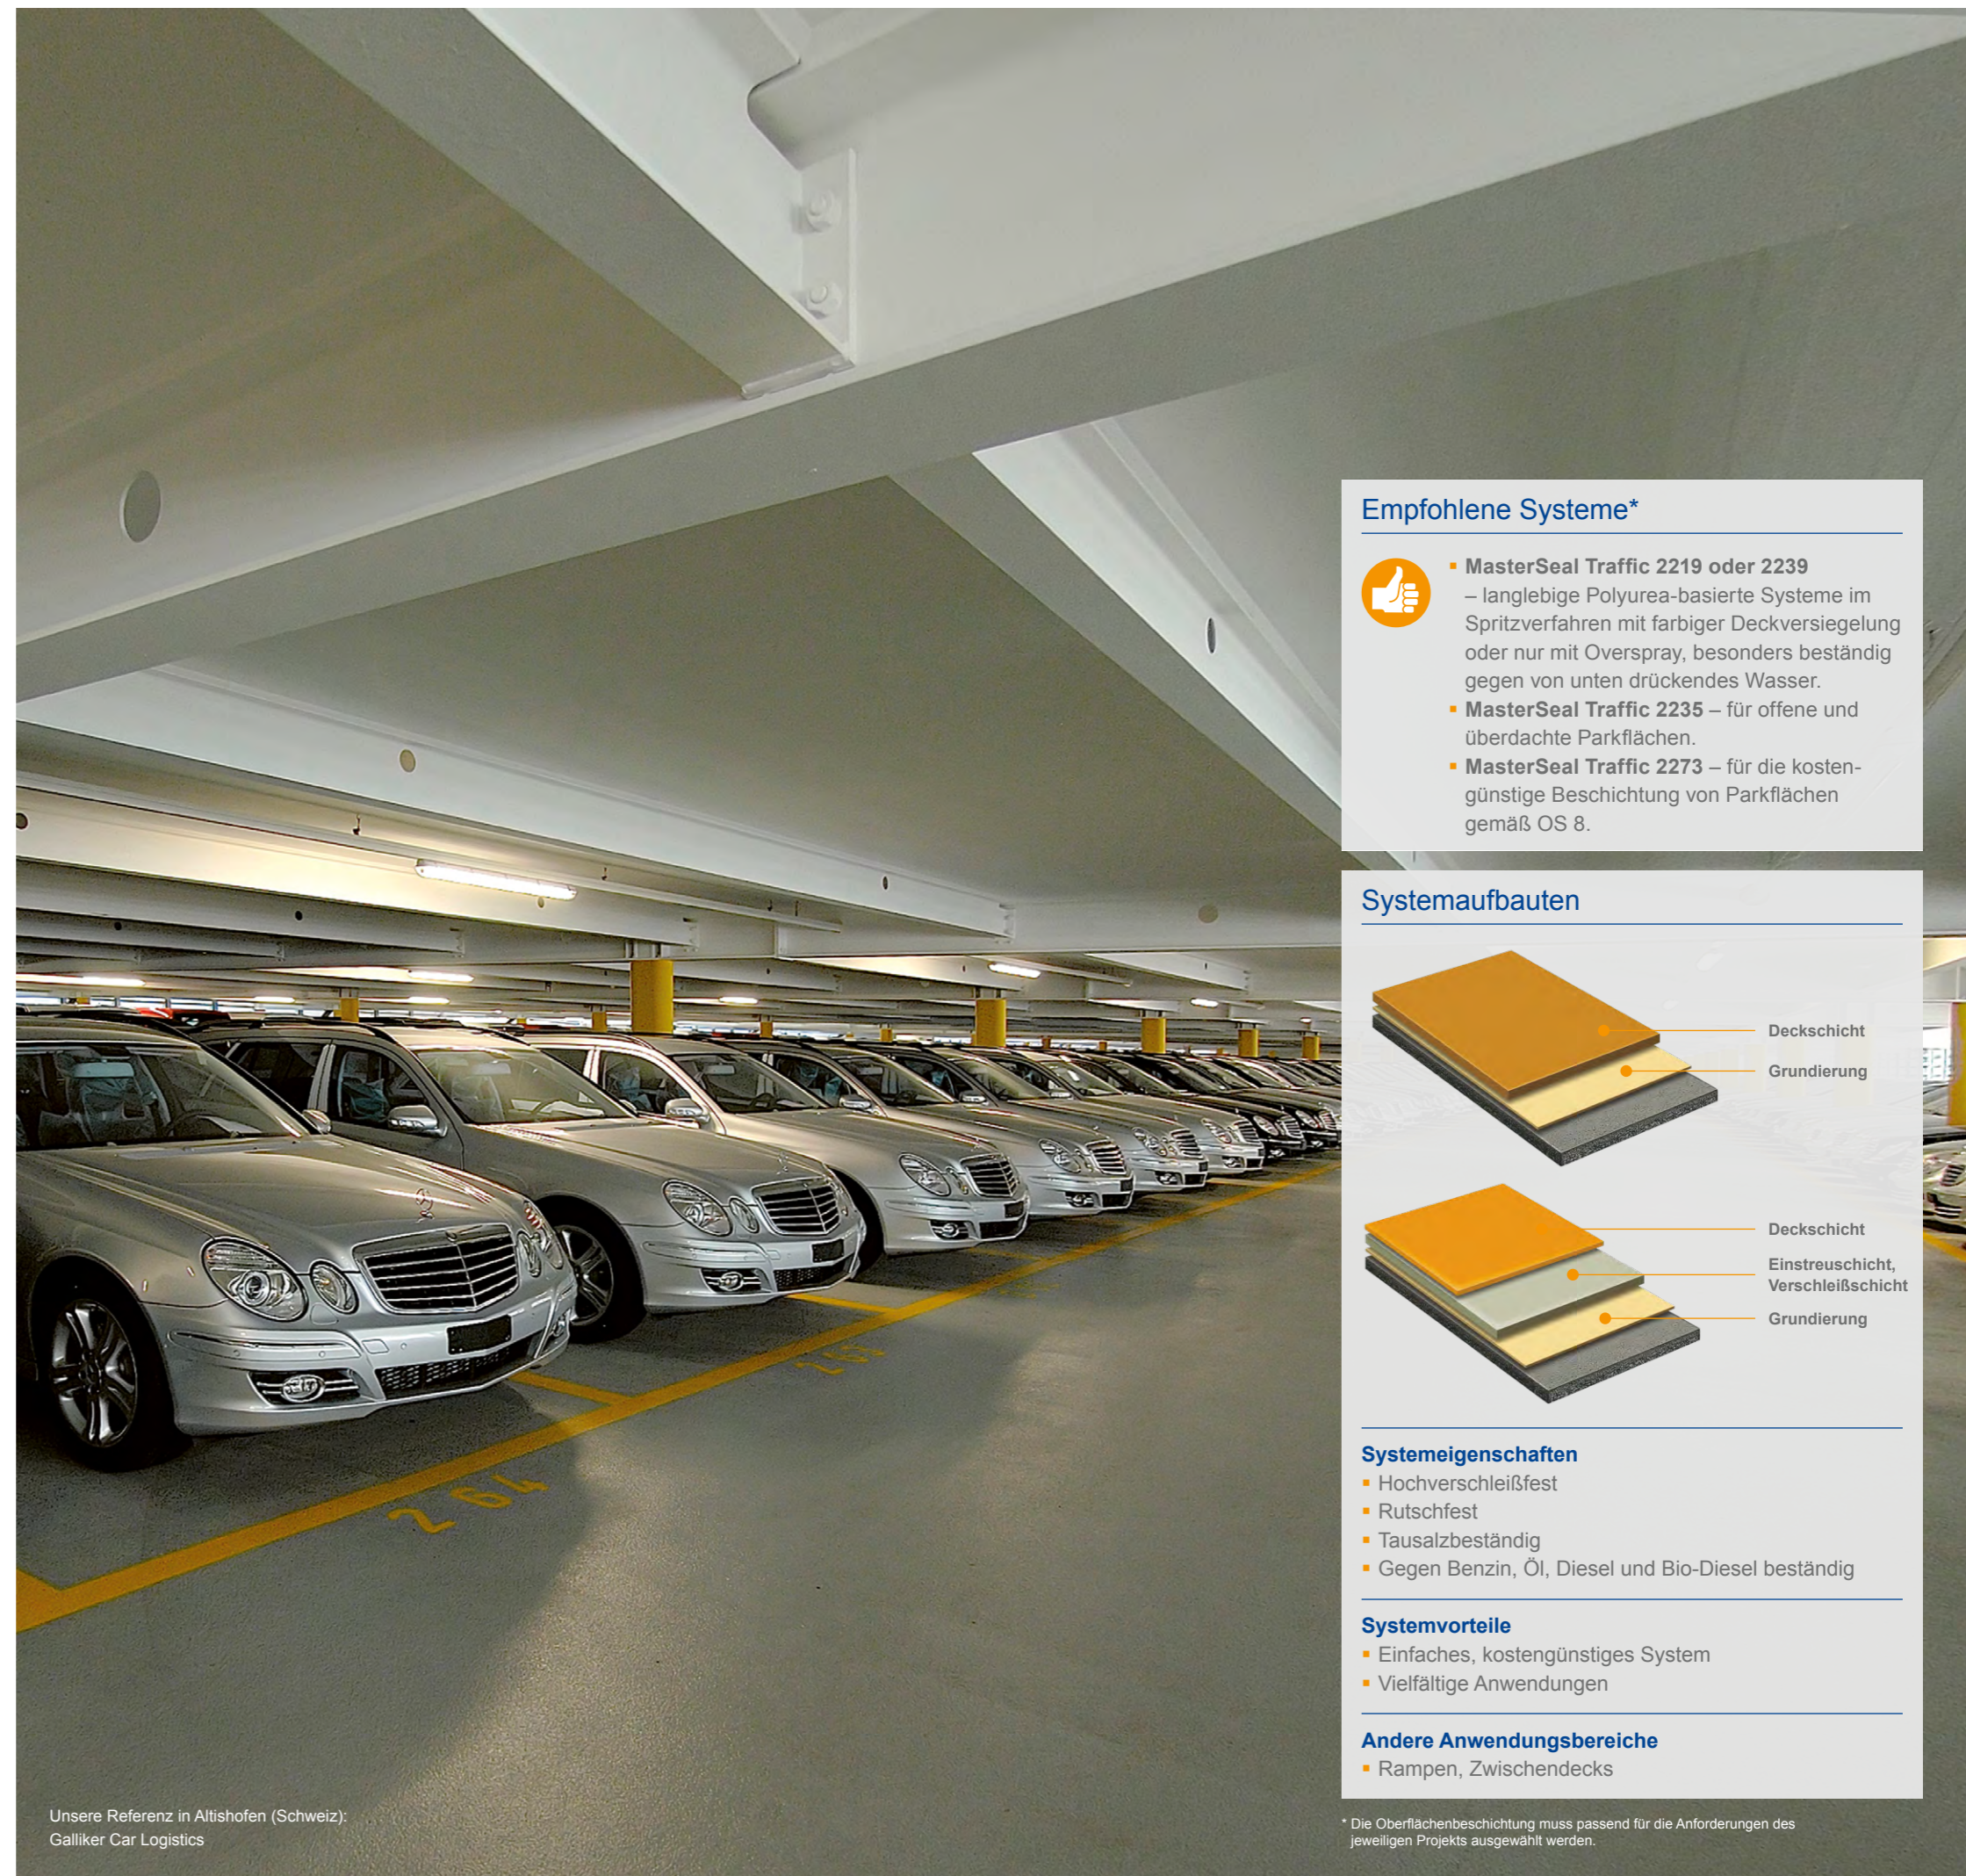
Empfohlene Systeme*

- MasterSeal Traffic 2219 oder 2239 – langlebige Polyurea-basierte Systeme im Spritzverfahren mit farbiger Deckversiegelung oder nur mit Overspray, besonders beständig gegen von unten drückendes Wasser.
- MasterSeal Traffic 2235 – für offene und überdachte Parkflächen.
- MasterSeal Traffic 2273 – für die kostengünstige Beschichtung von Parkflächen gemäß OS 8.

Systemaufbauten

Deckschicht
Grundierung

Deckschicht
Einstreuschicht, Verschleißschicht
Grundierung

Systemeigenschaften
- Hochverschleißfest
- Rutschfest
- Tausalzbeständig
- Gegen Benzin, Öl, Diesel und Bio-Diesel beständig

Systemvorteile
- Einfaches, kostengünstiges System
- Vielfältige Anwendungen

Andere Anwendungsbereiche
- Rampen, Zwischendecks

264

Unsere Referenz in Altishofen (Schweiz): Galliker Car Logistics

* Die Oberflächenbeschichtung muss passend für die Anforderungen des jeweiligen Projekts ausgewählt werden.